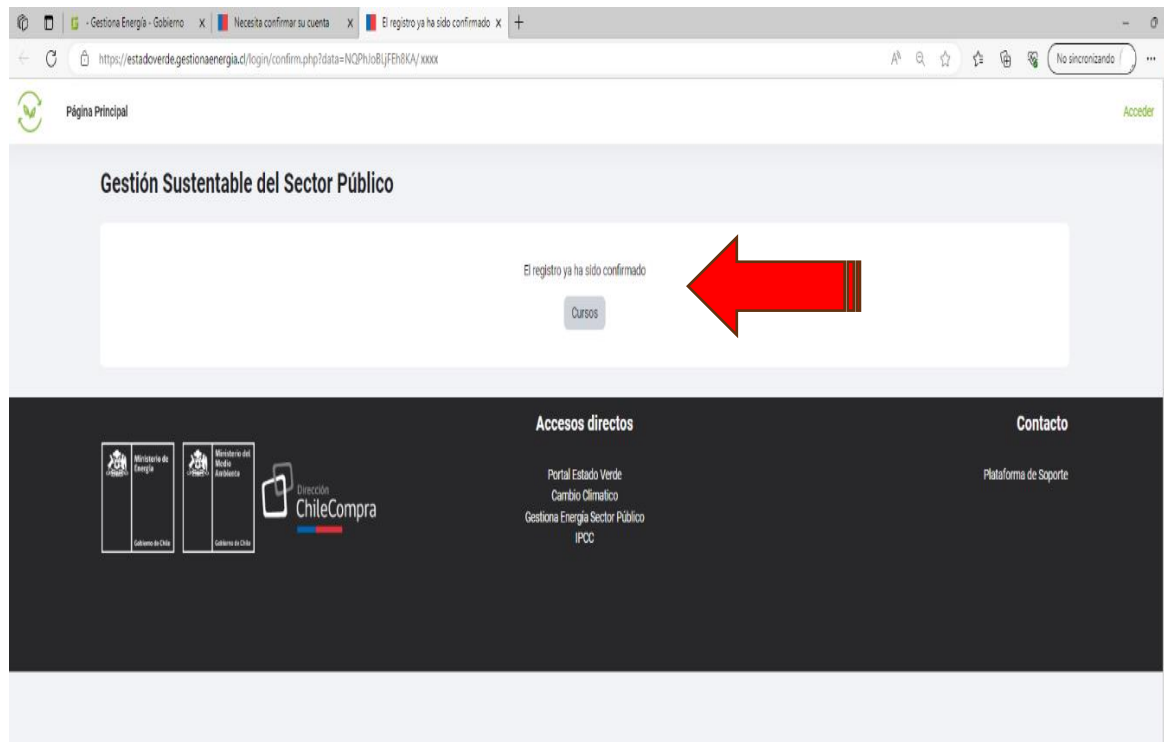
- Gestiona Energía - Gobierno
Necesita confirmar su cuenta
El registro ya ha sido confirmado

https://estadoverde.gestionaenergia.cl/login/confirm.php?data=NQPhJoBLjFEh8KA/xxxx

No sincronizando

Página Principal

Acceder

Gestión Sustentable del Sector Público

El registro ya ha sido confirmado

Cursos

Ministerio de Energía

Gobierno de Chile

Ministerio del Medio Ambiente

Gobierno de Chile

Dirección ChileCompra

Accesos directos

Portal Estado Verde
Cambio Climatico
Gestiona Energía Sector Público
IPCC

Contacto

Plataforma de Soporte